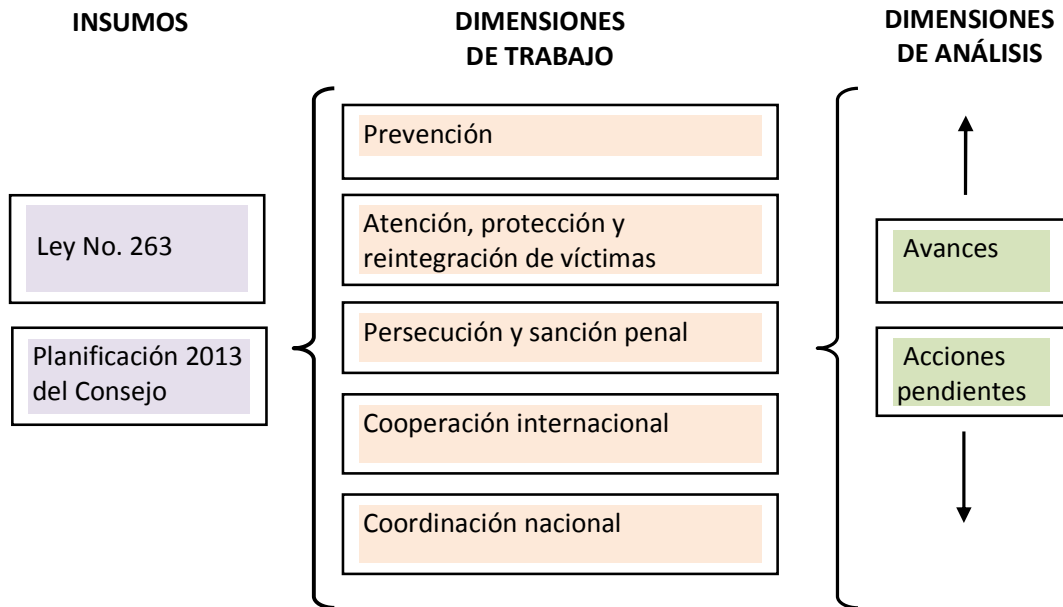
INSUMOS

DIMENSIONES DE TRABAJO

DIMENSIONES DE ANÁLISIS

Ley No. 263

Planificación 2013 del Consejo

Prevención

Atención, protección y reintegración de víctimas

Persecución y sanción penal

Cooperación internacional

Coordinación nacional

Avances

Acciones pendientes